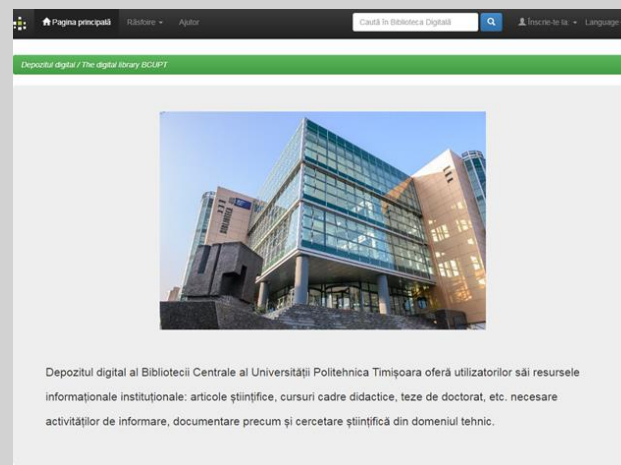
Pagina principală Răsfoire Ajutor Caută în Biblioteca Digitală Înscrie-te la: Language

Depozitul digital / The digital library BCUPT

Depozitul digital al Bibliotecii Centrale al Universității Politehnica Timișoara oferă utilizatorilor săi resursele informaționale instituționale: articole științifice, cursuri cadre didactice, teze de doctorat, etc. necesare activităților de informare, documentare precum și cercetare științifică din domeniul tehnic.